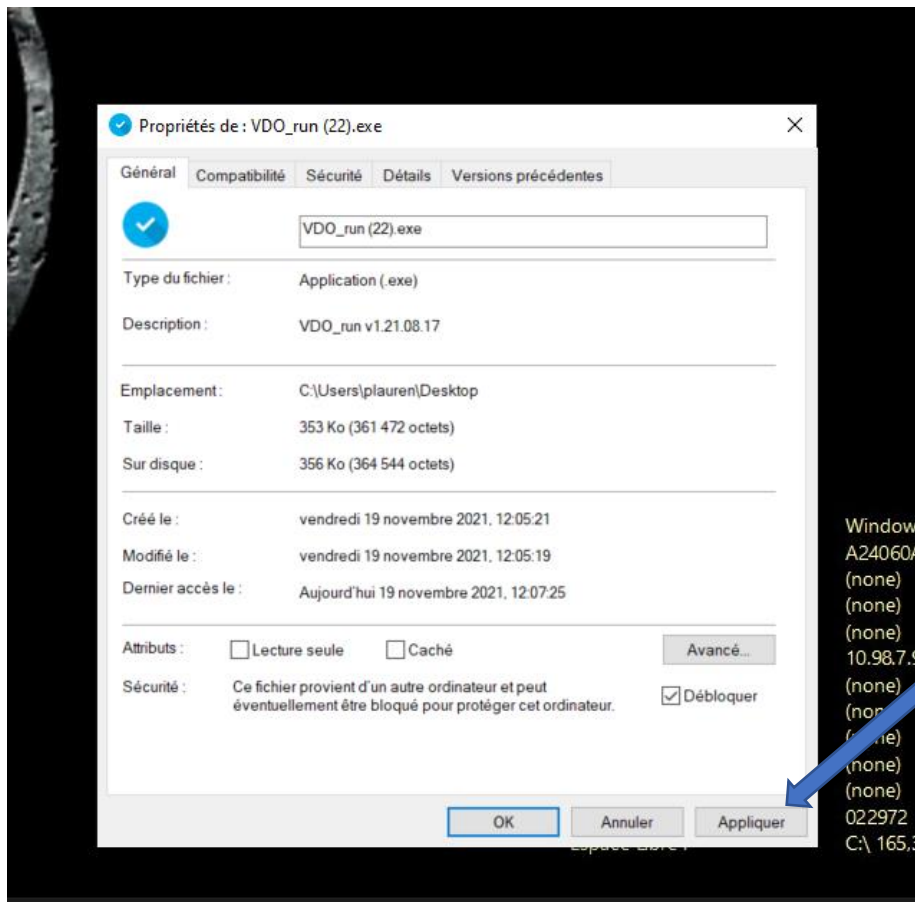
Propriétés de : VDO_run (22).exe

Général | Compatibilité | Sécurité | Détails | Versions précédentes

VDO_run (22).exe

Type du fichier : Application (.exe)

Description : VDO_run v1.21.08.17

Emplacement : C:\Users\plauren\Desktop

Taille : 353 Ko (361 472 octets)

Sur disque : 356 Ko (364 544 octets)

Créé le : vendredi 19 novembre 2021, 12:05:21

Modifié le : vendredi 19 novembre 2021, 12:05:19

Dernier accès le : Aujourd'hui 19 novembre 2021, 12:07:25

Attributs : Lecture seule Caché Avancé...

Sécurité : Ce fichier provient d'un autre ordinateur et peut éventuellement être bloqué pour protéger cet ordinateur. Débloquer

OK Annuler Appliquer

Window
A24060
(none)
(none)
(none)
10.98.7.
(none)
(no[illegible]
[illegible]
(none)
(none)
022972
C:\ 165,
Espace Libre :